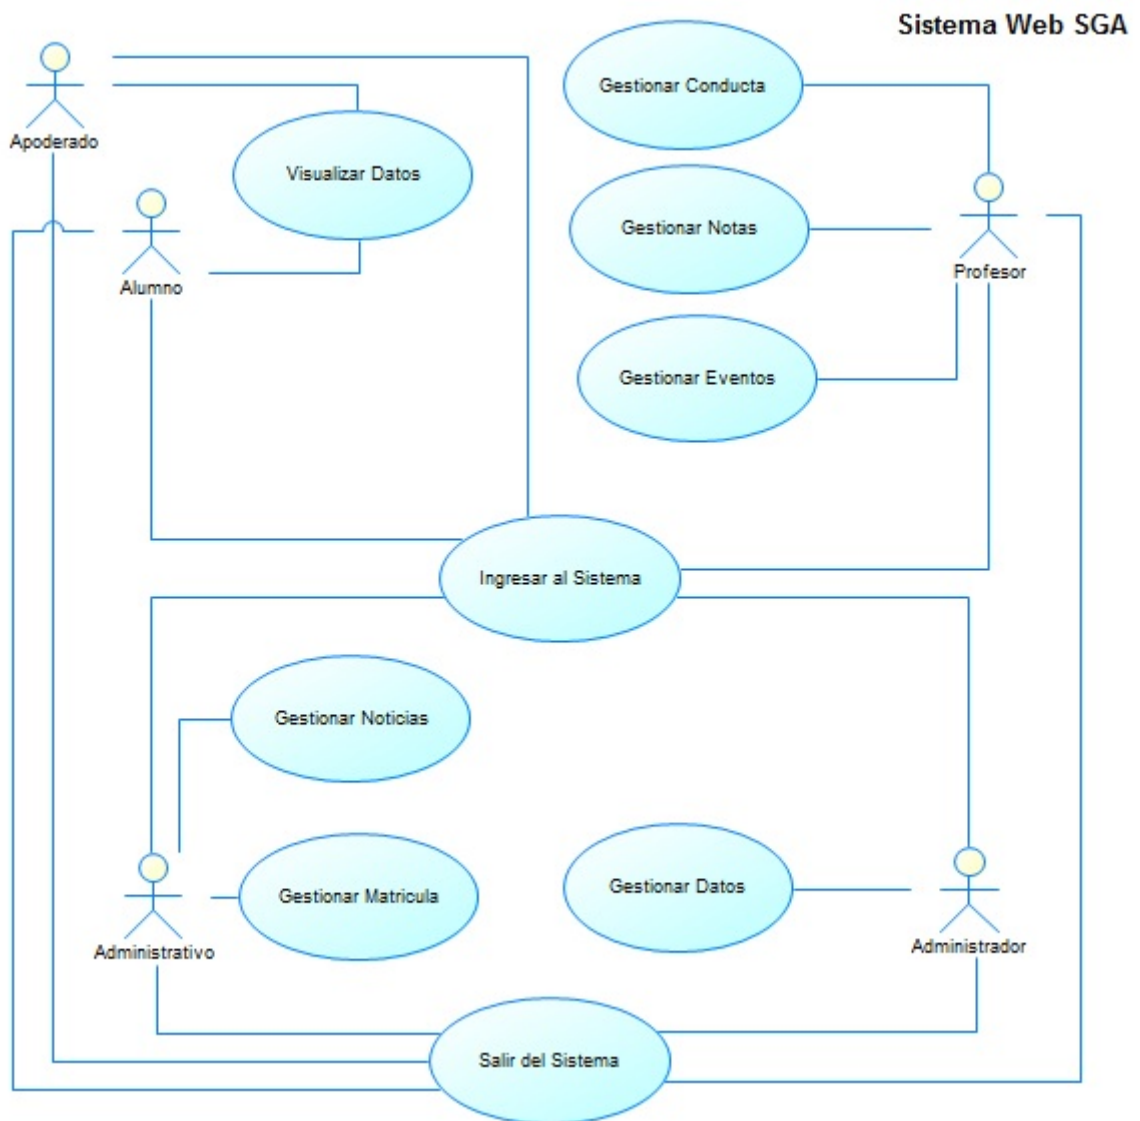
Sistema Web SGA

Apoderado

Visualizar Datos

Alumno

Gestionar Conducta

Gestionar Notas

Profesor

Gestionar Eventos

Ingresar al Sistema

Gestionar Noticias

Gestionar Matricula

Administrativo

Gestionar Datos

Administrador

Salir del Sistema